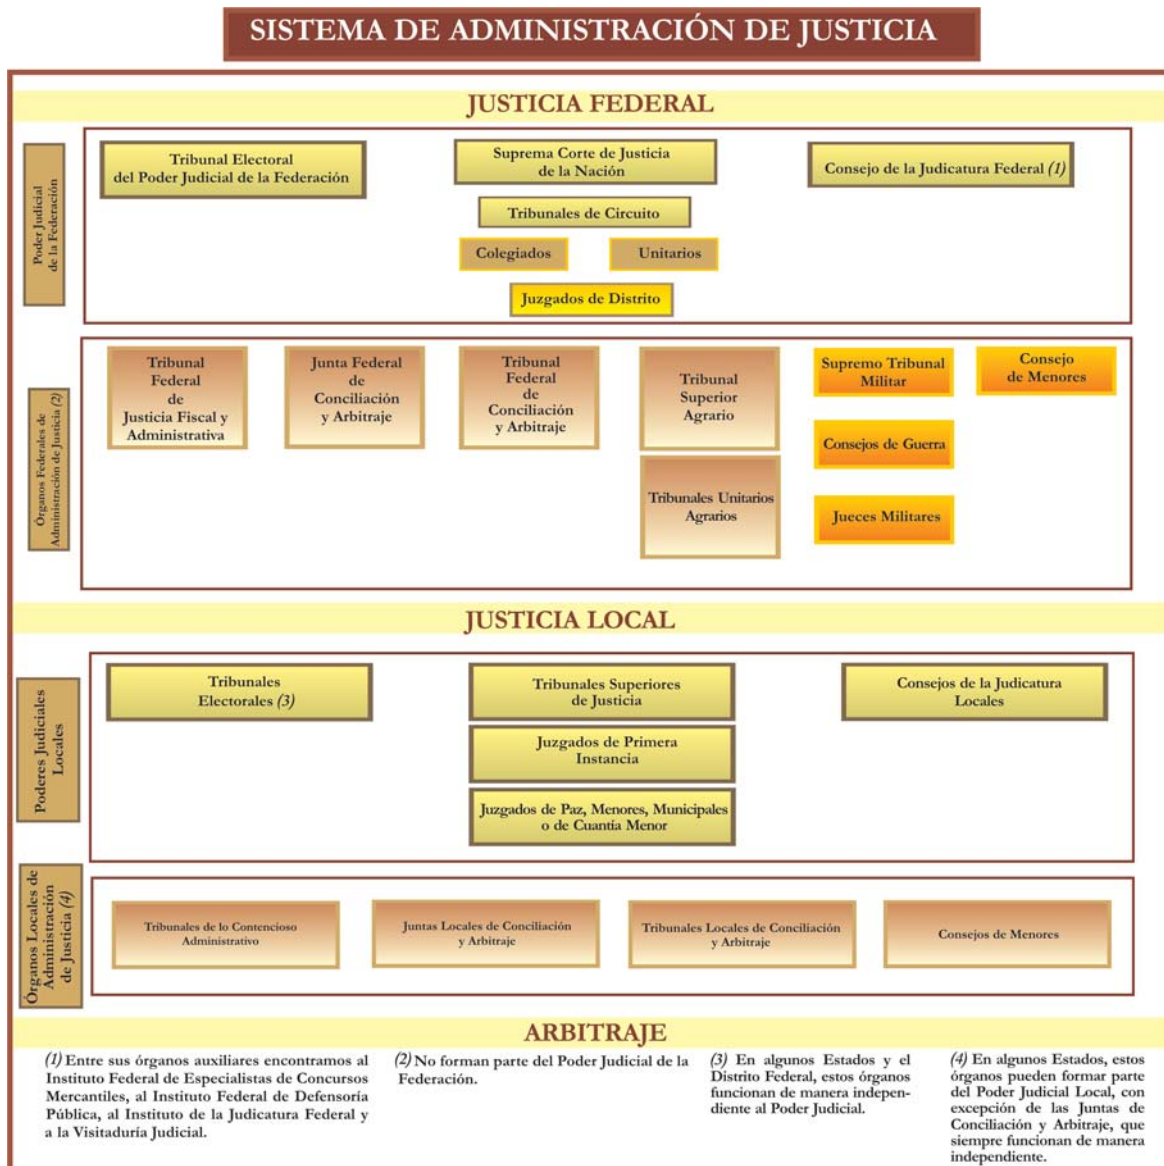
SISTEMA DE ADMINISTRACIÓN DE JUSTICIA

JUSTICIA FEDERAL

Poder Judicial de la Federación

Tribunal Electoral del Poder Judicial de la Federación

Suprema Corte de Justicia de la Nación

Consejo de la Judicatura Federal *(1)*

Tribunales de Circuito

Colegiados

Unitarios

Juzgados de Distrito

Órganos Federales de Administración de Justicia *(2)*

Tribunal Federal de Justicia Fiscal y Administrativa

Junta Federal de Conciliación y Arbitraje

Tribunal Federal de Conciliación y Arbitraje

Tribunal Superior Agrario

Tribunales Unitarios Agrarios

Supremo Tribunal Militar

Consejos de Guerra

Jueces Militares

Consejo de Menores

JUSTICIA LOCAL

Poderes Judiciales Locales

Tribunales Electorales *(3)*

Tribunales Superiores de Justicia

Consejos de la Judicatura Locales

Juzgados de Primera Instancia

Juzgados de Paz, Menores, Municipales o de Cuantía Menor

Órganos Locales de Administración de Justicia *(4)*

Tribunales de lo Contencioso Administrativo

Juntas Locales de Conciliación y Arbitraje

Tribunales Locales de Conciliación y Arbitraje

Consejos de Menores

ARBITRAJE

*(1)* Entre sus órganos auxiliares encontramos al Instituto Federal de Especialistas de Concursos Mercantiles, al Instituto Federal de Defensoría Pública, al Instituto de la Judicatura Federal y a la Visitaduría Judicial.

*(2)* No forman parte del Poder Judicial de la Federación.

*(3)* En algunos Estados y el Distrito Federal, estos órganos funcionan de manera independiente al Poder Judicial.

*(4)* En algunos Estados, estos órganos pueden formar parte del Poder Judicial Local, con excepción de las Juntas de Conciliación y Arbitraje, que siempre funcionan de manera independiente.